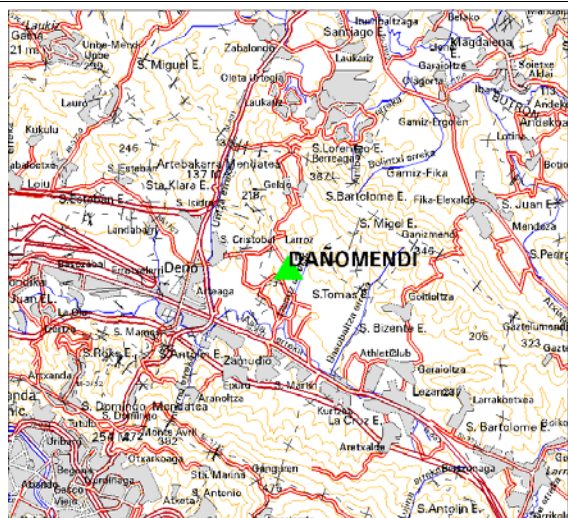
Laukiz
Gatika
21 m
Unbe-Mendi
Zabalondo
Santiago E.
Magdalena
S. Miguel E.
Olata Urtegia
Laukariz
Lauro
Kukulu
246
Artebakarra Mendiatea
137 M
S. Lorentzo E.
Berreaga
387
Gamiz-Fika
Gamiz-Ergoien
S. Esteban
Sta. Klara E.
Loiu
S. Esteban E.
S. Isidro
Gelbo
218
S. Bartolome E.
Fika-Elexalde
S. Juan E.
Landabaso
S. Cristobal
Larroz
S. Migel E.
Danizmendi
346
Mendeza
S. Pedro
Deno
DAÑOMENDI
Arteaga
S. Tomas E.
Goitioltza
Juan E.
S. Mames
S. Bizente E.
206
323
S. Roke E.
S. Antolin E.
Zamudio
AthletClub
Geraioltza
Lezama
Larrakoetxea
Epuru
S. Martin
S. Domingo Mendatea
Aranoltza
Kurtzea
La Cruz E.
S. Bartolome E.
254 M
Monte Avril
342
Otxarkoaga
Arretxalde
Begoña
Sta. Marina
Gangurren
S. Antonio
S. Antolin E.